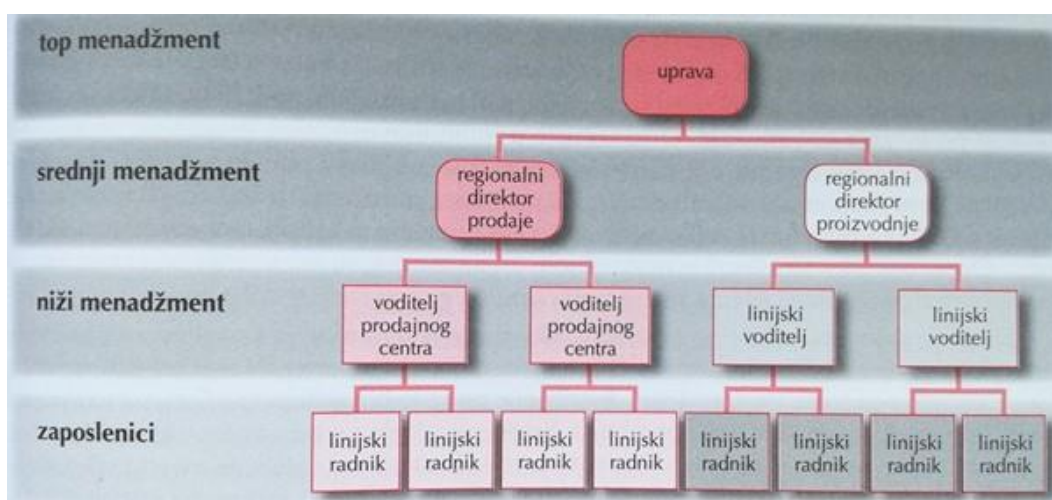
top menadžment

uprava

srednji menadžment

regionalni direktor prodaje

regionalni direktor proizvodnje

niži menadžment

voditelj prodajnog centra

voditelj prodajnog centra

linijski voditelj

linijski voditelj

zaposlenici

linijski radnik

linijski radnik

linijski radnik

linijski radnik

linijski radnik

linijski radnik

linijski radnik

linijski radnik